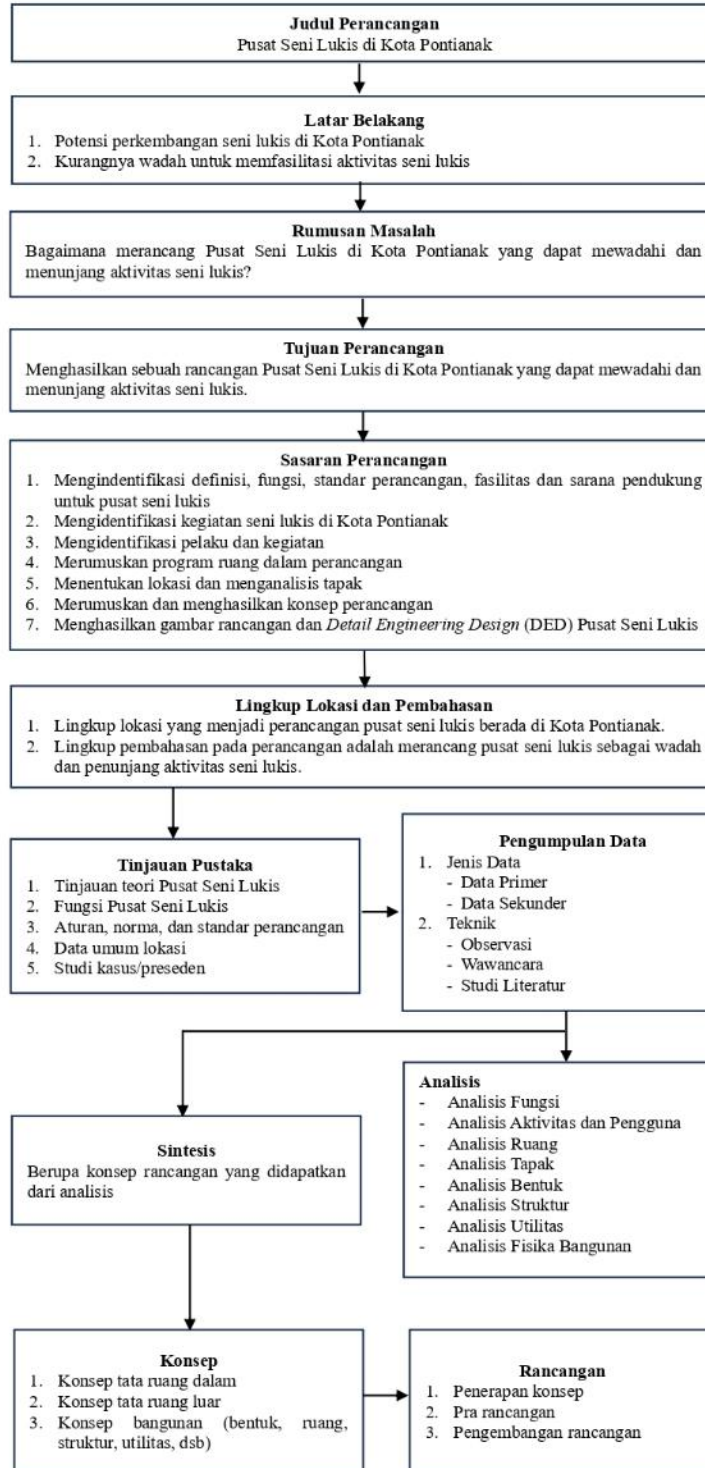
**Judul Perancangan**
Pusat Seni Lukis di Kota Pontianak

**Latar Belakang**
1. Potensi perkembangan seni lukis di Kota Pontianak
2. Kurangnya wadah untuk memfasilitasi aktivitas seni lukis

**Rumusan Masalah**
Bagaimana merancang Pusat Seni Lukis di Kota Pontianak yang dapat mewadahi dan menunjang aktivitas seni lukis?

**Tujuan Perancangan**
Menghasilkan sebuah rancangan Pusat Seni Lukis di Kota Pontianak yang dapat mewadahi dan menunjang aktivitas seni lukis.

**Sasaran Perancangan**
1. Mengindentifikasi definisi, fungsi, standar perancangan, fasilitas dan sarana pendukung untuk pusat seni lukis
2. Mengidentifikasi kegiatan seni lukis di Kota Pontianak
3. Mengidentifikasi pelaku dan kegiatan
4. Merumuskan program ruang dalam perancangan
5. Menentukan lokasi dan menganalisis tapak
6. Merumuskan dan menghasilkan konsep perancangan
7. Menghasilkan gambar rancangan dan *Detail Engineering Design* (DED) Pusat Seni Lukis

**Lingkup Lokasi dan Pembahasan**
1. Lingkup lokasi yang menjadi perancangan pusat seni lukis berada di Kota Pontianak.
2. Lingkup pembahasan pada perancangan adalah merancang pusat seni lukis sebagai wadah dan penunjang aktivitas seni lukis.

**Tinjauan Pustaka**
1. Tinjauan teori Pusat Seni Lukis
2. Fungsi Pusat Seni Lukis
3. Aturan, norma, dan standar perancangan
4. Data umum lokasi
5. Studi kasus/preseden

**Pengumpulan Data**
1. Jenis Data
- Data Primer
- Data Sekunder
2. Teknik
- Observasi
- Wawancara
- Studi Literatur

**Sintesis**
Berupa konsep rancangan yang didapatkan dari analisis

**Analisis**
- Analisis Fungsi
- Analisis Aktivitas dan Pengguna
- Analisis Ruang
- Analisis Tapak
- Analisis Bentuk
- Analisis Struktur
- Analisis Utilitas
- Analisis Fisika Bangunan

**Konsep**
1. Konsep tata ruang dalam
2. Konsep tata ruang luar
3. Konsep bangunan (bentuk, ruang, struktur, utilitas, dsb)

**Rancangan**
1. Penerapan konsep
2. Pra rancangan
3. Pengembangan rancangan